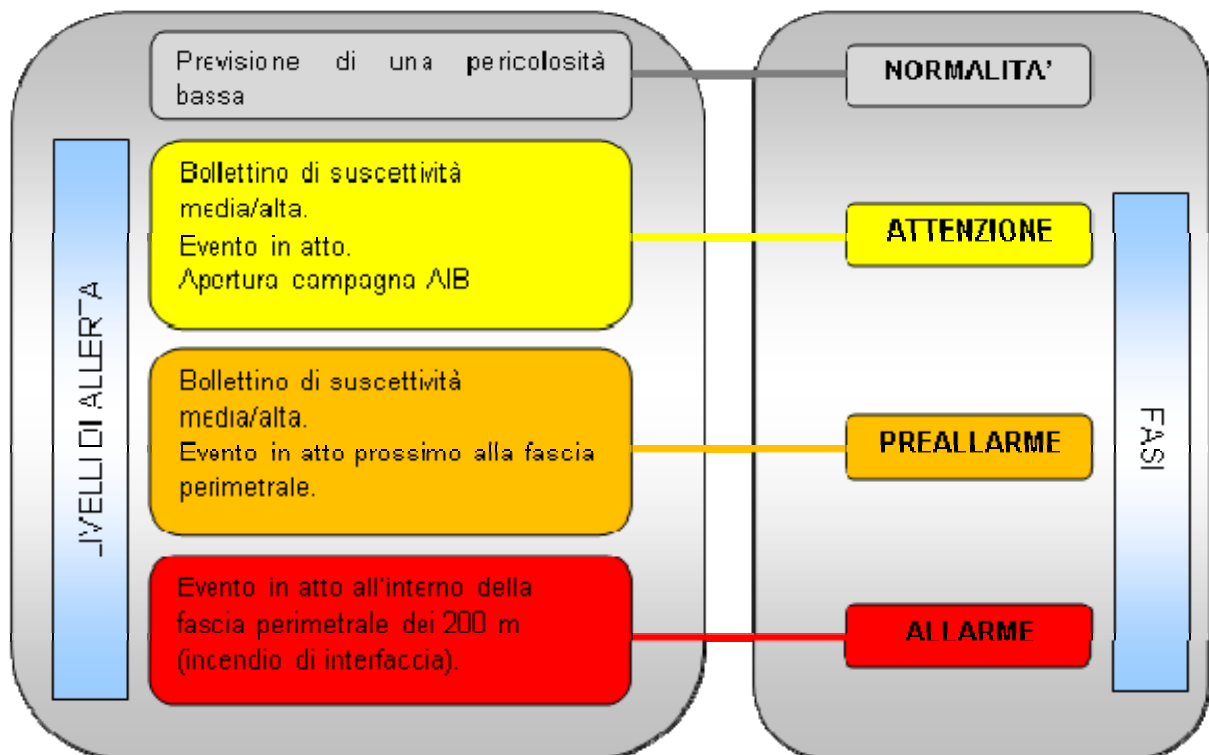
Previsione di una pericolosità bassa

NORMALITA'

LIVELLI DI ALLERTA

Bollettino di suscettività media/alta.
Evento in atto.
Apertura campagna AIB

ATTENZIONE

Bollettino di suscettività media/alta.
Evento in atto prossimo alla fascia perimetrale.

PREALLARME

FASI

Evento in atto all'interno della fascia perimetrale dei 200 m (incendio di interfaccia).

ALLARME